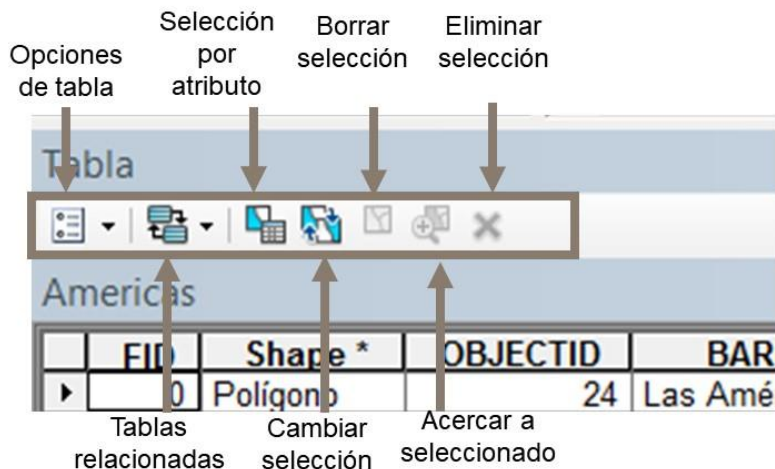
Opciones de tabla

Selección por atributo

Borrar selección

Eliminar selección

Tabla

Americas

| | FID | Shape * | OBJECTID | BAR |
|---|---|---|---|---|
| ▸ | 0 | Polígono | 24 | Las Amé |

Tablas relacionadas

Cambiar selección

Acercar a seleccionado